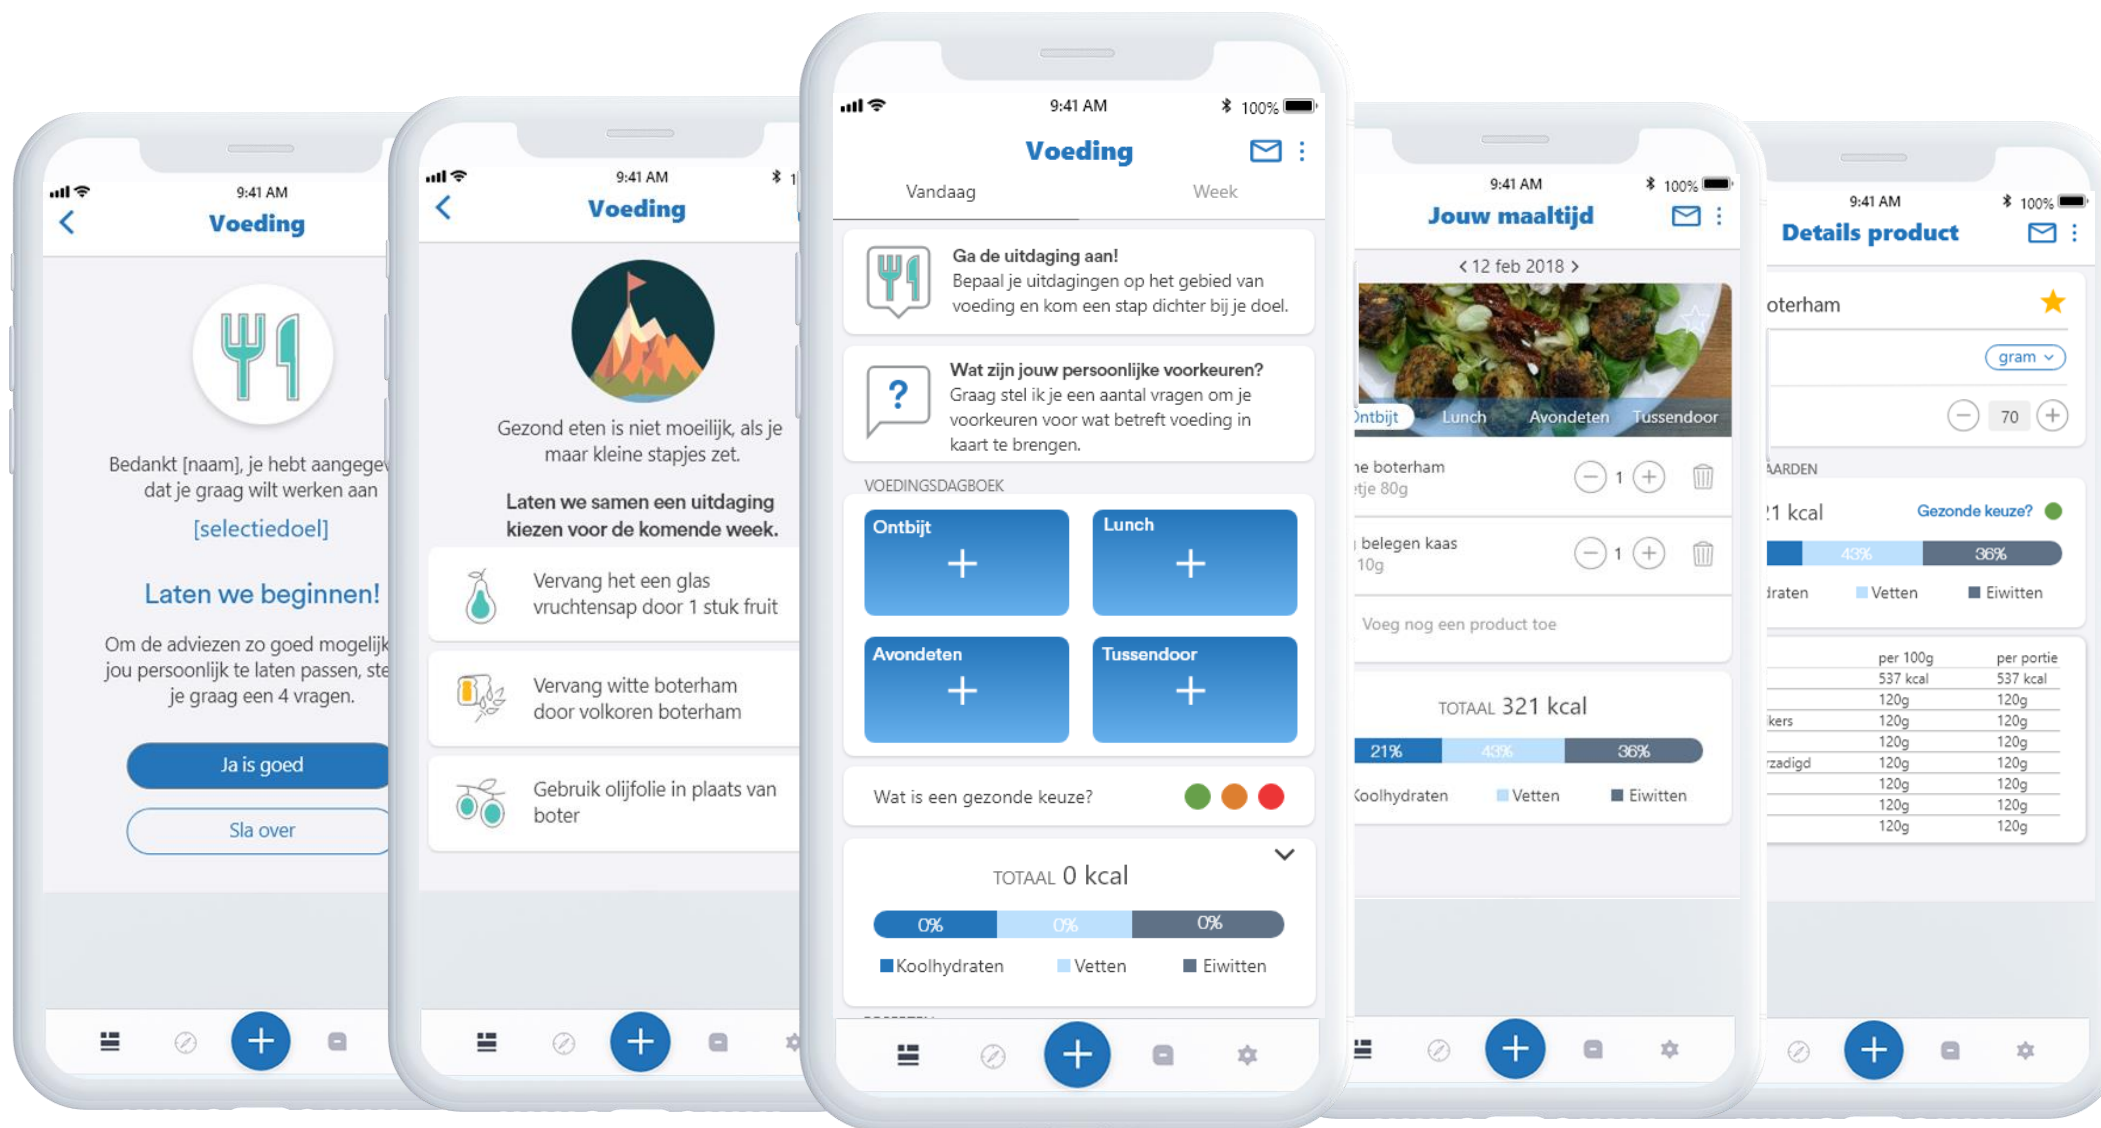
9:41 AM
Voeding

Bedankt [naam], je hebt aangegev dat je graag wilt werken aan
[selectiedoel]

Laten we beginnen!

Om de adviezen zo goed mogelijk jou persoonlijk te laten passen, ste je graag een 4 vragen.

Ja is goed

Sla over

9:41 AM
Voeding

Gezond eten is niet moeilijk, als je maar kleine stapjes zet.

Laten we samen een uitdaging kiezen voor de komende week.

Vervang het een glas vruchtensap door 1 stuk fruit

Vervang witte boterham door volkoren boterham

Gebruik olijfolie in plaats van boter

9:41 AM 100%
Voeding
Vandaag Week

Ga de uitdaging aan!
Bepaal je uitdagingen op het gebied van voeding en kom een stap dichter bij je doel.

Wat zijn jouw persoonlijke voorkeuren?
Graag stel ik je een aantal vragen om je voorkeuren voor wat betreft voeding in kaart te brengen.

VOEDINGSDAGBOEK
Ontbijt
Lunch
Avondeten
Tussendoor

Wat is een gezonde keuze?

TOTAAL 0 kcal
0% 0% 0%
Koolhydraten Vetten Eiwitten

9:41 AM 100%
Jouw maaltijd
< 12 feb 2018 >
Ontbijt Lunch Avondeten Tussendoor
ne boterham
etje 80g
1
belegen kaas
10g
1
Voeg nog een product toe

TOTAAL 321 kcal
21% 43% 36%
Koolhydraten Vetten Eiwitten

9:41 AM 100%
Details product
oterham
gram
70
AARDEN
21 kcal Gezonde keuze?
43% 36%
draten Vetten Eiwitten

| | per 100g | per portie |
|---|---|---|
| | 537 kcal | 537 kcal |
| | 120g | 120g |
| kers | 120g | 120g |
| | 120g | 120g |
| zadigd | 120g | 120g |
| | 120g | 120g |
| | 120g | 120g |
| | 120g | 120g |